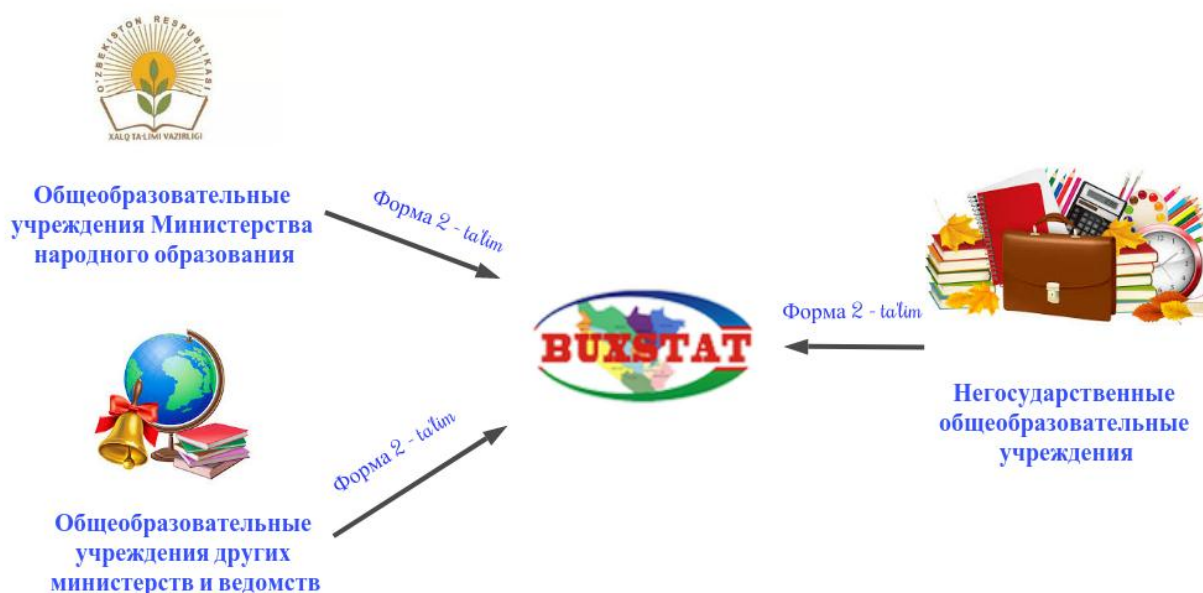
O'ZBEKISTON RESPUBLIKASI
XALQ TA'LIMI VAZIRLIGI

Общеобразовательные учреждения Министерства народного образования

Форма 2 - ta'lim

BUXSTAT

Форма 2 - ta'lim

Негосударственные общеобразовательные учреждения

Форма 2 - ta'lim

Общеобразовательные учреждения других министерств и ведомств